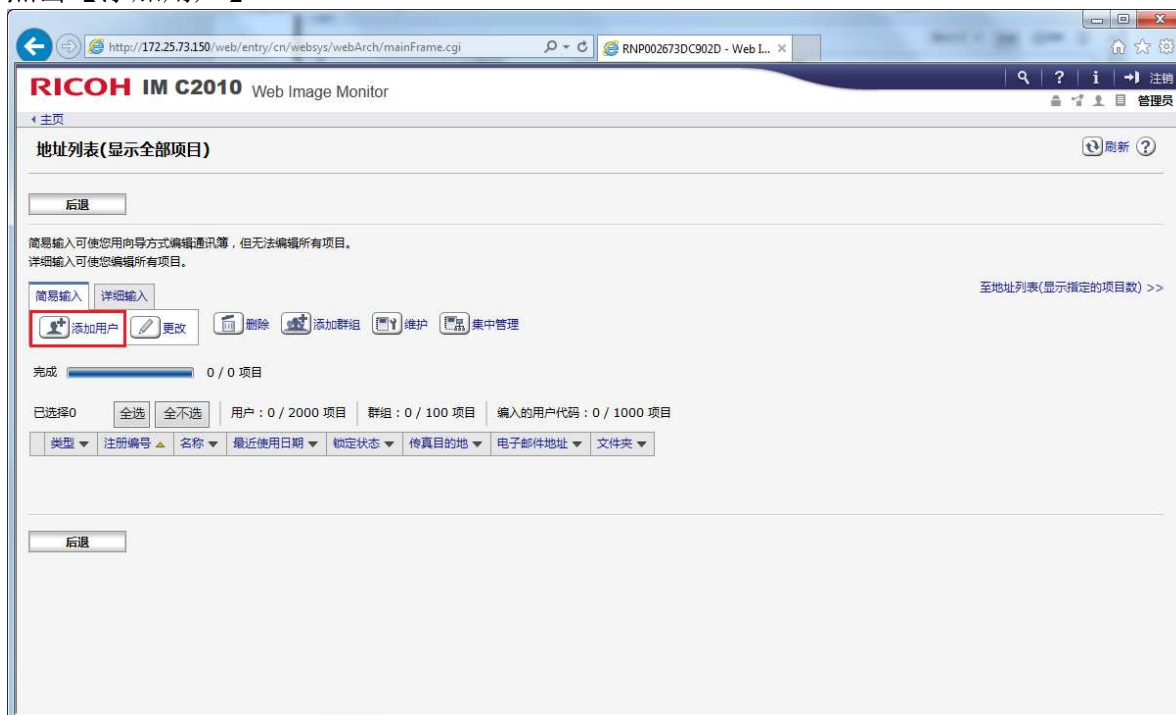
http://172.25.73.150/web/entry/cn/websys/webArch/mainFrame.cgi

RNP002673DC902D - Web I...

RICOH IM C2010 Web Image Monitor

注销

管理员

◂主页

地址列表(显示全部项目)

刷新

后退

简易输入可使您用向导方式编辑通讯簿，但无法编辑所有项目。
详细输入可使您编辑所有项目。

简易输入 详细输入

至地址列表(显示指定的项目数) >>

添加用户 更改 删除 添加群组 维护 集中管理

完成 0 / 0 项目

已选择0 全选 全不选 用户：0 / 2000 项目 群组：0 / 100 项目 编入的用户代码：0 / 1000 项目

| 类型 ▼ | 注册编号 ▲ | 名称 ▼ | 最近使用日期 ▼ | 锁定状态 ▼ | 传真目的地 ▼ | 电子邮件地址 ▼ | 文件夹 ▼ |
|---|---|---|---|---|---|---|---|

后退